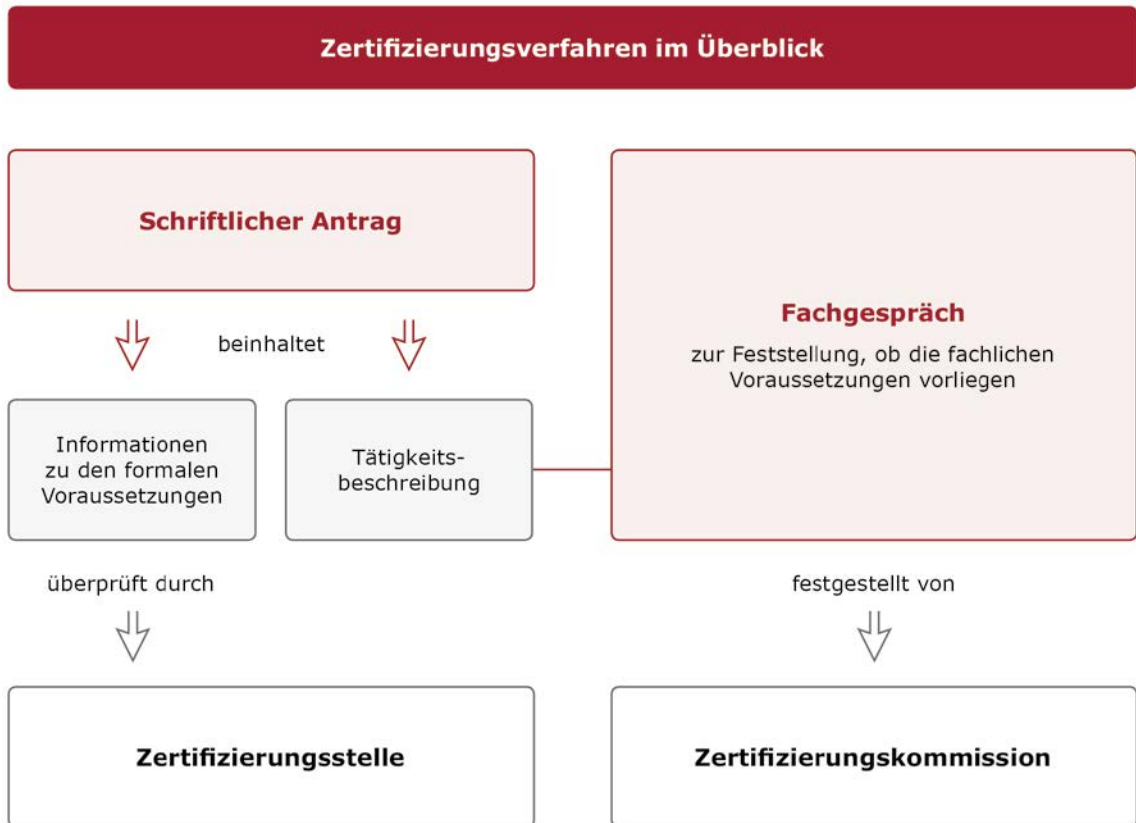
Zertifizierungsverfahren im Überblick

Schriftlicher Antrag

beinhaltet

Informationen zu den formalen Voraussetzungen

Tätigkeitsbeschreibung

Fachgespräch

zur Feststellung, ob die fachlichen Voraussetzungen vorliegen

überprüft durch

festgestellt von

Zertifizierungsstelle

Zertifizierungskommission